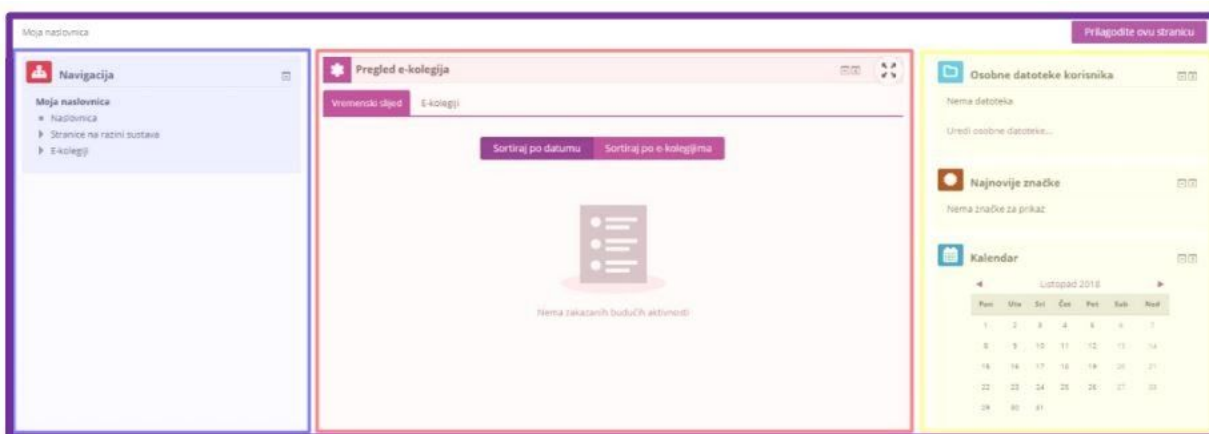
Moja naslovnica

Prilagodite ovu stranicu

Navigacija

Moja naslovnica
Naslovnica
Stranice na razini sustava
E-kolegiji

Pregled e-kolegija

Vremenski slijed
E-kolegiji

Sortiraj po datumu
Sortiraj po e-kolegijima

Nema zakazanih budućih aktivnosti

Osobne datoteke korisnika

Nema datoteka

Uredi osobne datoteke...

Najnovije značke

Nema značke za prikaz

Kalendar

◄ Listopad 2018 ►

| Pon | Uto | Sri | Čet | Pet | Sub | Ned |
|---|---|---|---|---|---|---|
| 1 | 2 | 3 | 4 | 5 | 6 | 7 |
| 8 | 9 | 10 | 11 | 12 | 13 | 14 |
| 15 | 16 | 17 | 18 | 19 | 20 | 21 |
| 22 | 23 | 24 | 25 | 26 | 27 | 28 |
| 29 | 30 | 31 | | | | |